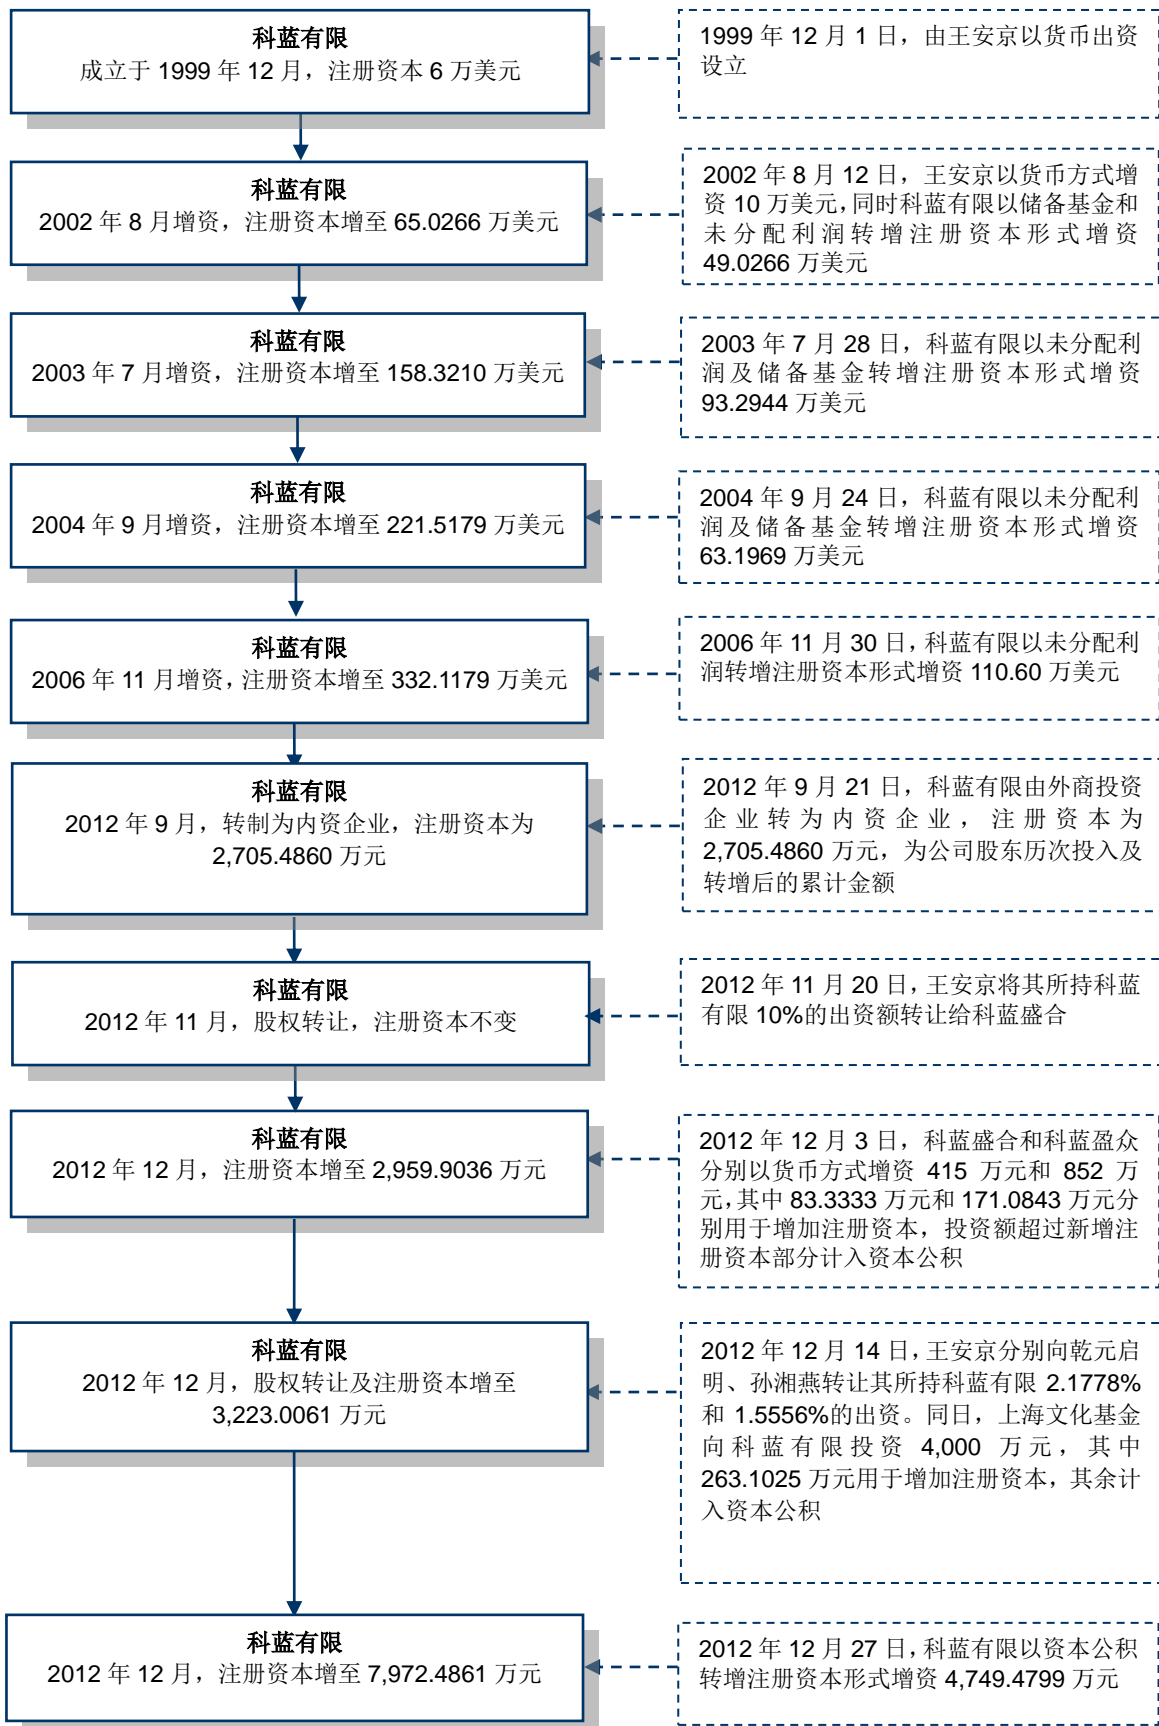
科蓝有限
成立于 1999 年 12 月，注册资本 6 万美元

1999 年 12 月 1 日，由王安京以货币出资设立

科蓝有限
2002 年 8 月增资，注册资本增至 65.0266 万美元

2002 年 8 月 12 日，王安京以货币方式增资 10 万美元，同时科蓝有限以储备基金和未分配利润转增注册资本形式增资 49.0266 万美元

科蓝有限
2003 年 7 月增资，注册资本增至 158.3210 万美元

2003 年 7 月 28 日，科蓝有限以未分配利润及储备基金转增注册资本形式增资 93.2944 万美元

科蓝有限
2004 年 9 月增资，注册资本增至 221.5179 万美元

2004 年 9 月 24 日，科蓝有限以未分配利润及储备基金转增注册资本形式增资 63.1969 万美元

科蓝有限
2006 年 11 月增资，注册资本增至 332.1179 万美元

2006 年 11 月 30 日，科蓝有限以未分配利润转增注册资本形式增资 110.60 万美元

科蓝有限
2012 年 9 月，转制为内资企业，注册资本为 2,705.4860 万元

2012 年 9 月 21 日，科蓝有限由外商投资企业转为内资企业，注册资本为 2,705.4860 万元，为公司股东历次投入及转增后的累计金额

科蓝有限
2012 年 11 月，股权转让，注册资本不变

2012 年 11 月 20 日，王安京将其所持科蓝有限 10%的出资额转让给科蓝盛合

科蓝有限
2012 年 12 月，注册资本增至 2,959.9036 万元

2012 年 12 月 3 日，科蓝盛合和科蓝盈众分别以货币方式增资 415 万元和 852 万元，其中 83.3333 万元和 171.0843 万元分别用于增加注册资本，投资额超过新增注册资本部分计入资本公积

科蓝有限
2012 年 12 月，股权转让及注册资本增至 3,223.0061 万元

2012 年 12 月 14 日，王安京分别向乾元启明、孙湘燕转让其所持科蓝有限 2.1778%和 1.5556%的出资。同日，上海文化基金向科蓝有限投资 4,000 万元，其中 263.1025 万元用于增加注册资本，其余计入资本公积

科蓝有限
2012 年 12 月，注册资本增至 7,972.4861 万元

2012 年 12 月 27 日，科蓝有限以资本公积转增注册资本形式增资 4,749.4799 万元